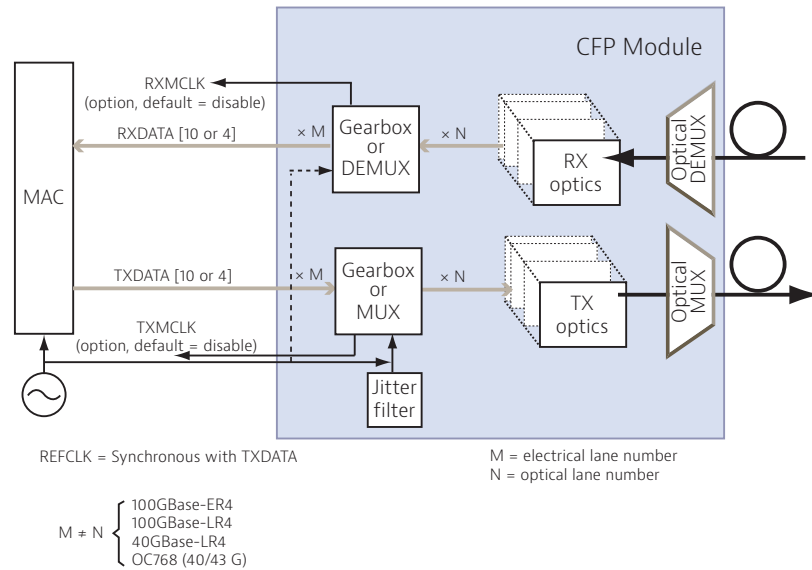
CFP Module

MAC

RXMCLK (option, default = disable)

RXDATA [10 or 4]

× M

Gearbox or DEMUX

× N

RX optics

Optical DEMUX

TXDATA [10 or 4]

× M

Gearbox or MUX

× N

TX optics

Optical MUX

TXMCLK (option, default = disable)

Jitter filter

REFCLK = Synchronous with TXDATA

M = electrical lane number
N = optical lane number

$M \neq N$ 100GBase-ER4
100GBase-LR4
40GBase-LR4
OC768 (40/43 G)